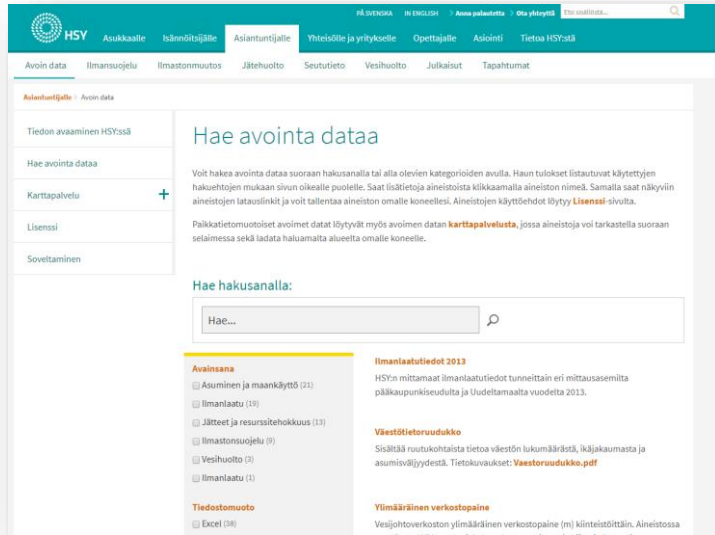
PÅ SVENSKA IN ENGLISH > Anna palautetta > Ota yhteyttä Etsi sivuilta...

HSY Asukkaalle Isännöitsijälle Asiantuntijalle Yhteisölle ja yritykselle Opettajalle Asiointi Tietoa HSY:stä

Avoin data Ilmansuojelu Ilmastonmuutos Jätehuolto Seututieto Vesihuolto Julkaisut Tapahtumat

Asiantuntijalle > Avoin data

Tiedon avaaminen HSY:ssä

Hae avointa dataa

Karttapalvelu +

Lisenssi

Soveltaminen

Hae avointa dataa

Voit hakea avointa dataa suoraan hakusanalla tai alla olevien kategorioiden avulla. Haun tulokset listautuvat käytettyjen hakuehtojen mukaan sivun oikealle puolelle. Saat lisätietoja aineistoista klikkaamalla aineiston nimeä. Samalla saat näkyviin aineistojen latauslinkit ja voit tallentaa aineiston omalle koneellesi. Aineistojen käyttöehdot löytyy Lisenssi-sivulta.

Paikkatietomuotoiset avoimet datat löytyvät myös avoimen datan karttapalvelusta, jossa aineistoja voi tarkastella suoraan selaimessa sekä ladata haluamalta alueelta omalle koneelle.

Hae hakusanalla:

Hae...

Avainsana
Asuminen ja maankäyttö (21)
Ilmanlaatu (19)
Jätteet ja resurssitehokkuus (13)
Ilmastonsuojelu (9)
Vesihuolto (3)
Ilmanlaatu (1)

Tiedostomuoto
Excel (38)

Ilmanlaatutiedot 2013
HSY:n mittaamat ilmanlaatutiedot tunneittain eri mittausasemilta pääkaupunkiseudulta ja Uudeltamaalta vuodelta 2013.

Väestötietoruudukko
Sisältää ruutukohtaista tietoa väestön lukumäärästä, ikäjakaumasta ja asumisväljyydestä. Tietokuvaukset: Vaestoruudukko.pdf

Ylimääräinen verkostopaine
Vesijohtoverkoston ylimääräinen verkostopaine (m) kiinteistöittäin. Aineistossa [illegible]